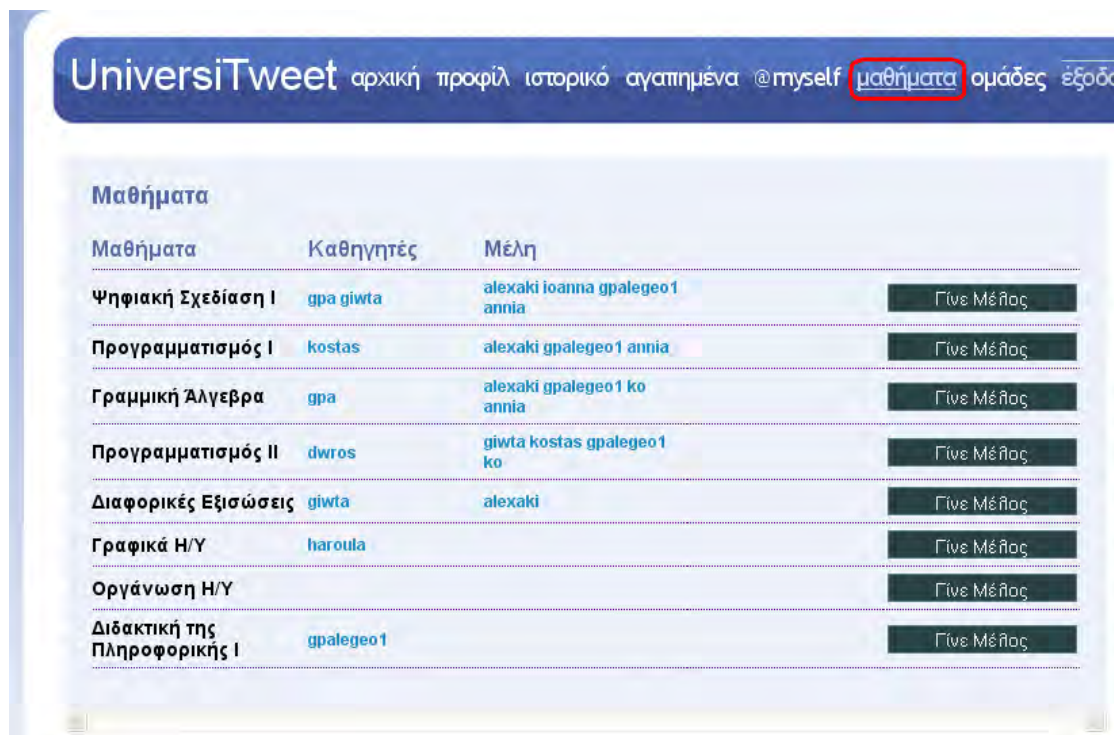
UniversiTweet αρχική προφίλ ιστορικό αγαπημένα @myself μαθήματα ομάδες έξοδ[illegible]

Μαθήματα

| Μαθήματα | Καθηγητές | Μέλη | |
|---|---|---|---|
| Ψηφιακή Σχεδίαση Ι | gpa giwta | alexaki ioanna gpalegeo1 annia | Γίνε Μέλος |
| Προγραμματισμός Ι | kostas | alexaki gpalegeo1 annia | Γίνε Μέλος |
| Γραμμική Άλγεβρα | gpa | alexaki gpalegeo1 ko annia | Γίνε Μέλος |
| Προγραμματισμός ΙΙ | dwros | giwta kostas gpalegeo1 ko | Γίνε Μέλος |
| Διαφορικές Εξισώσεις | giwta | alexaki | Γίνε Μέλος |
| Γραφικά Η/Υ | haroula | | Γίνε Μέλος |
| Οργάνωση Η/Υ | | | Γίνε Μέλος |
| Διδακτική της Πληροφορικής Ι | gpalegeo1 | | Γίνε Μέλος |